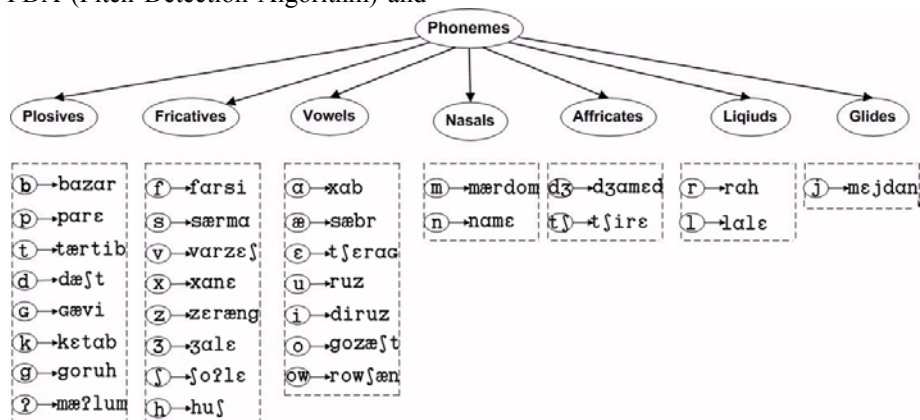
PDA (Pitch Detection Algorithm) and

Phonemes

Plosives
Fricatives
Vowels
Nasals
Affricates
Liqiuds
Glides

b → bazar
p → parɛ
t → tærtib
d → dæʃt
ɢ → ɢævi
k → kɛtab
g → goruh
ʔ → mæʔlum

f → farsi
s → særma
v → varzɛʃ
x → xanɛ
z → zɛræng
ʒ → ʒalɛ
ʃ → ʃoʔlɛ
h → huʃ

ɑ → xab
æ → sæbr
ɛ → tʃɛraɢ
u → ruz
i → diruz
o → gozæʃt
ow → rowʃæn

m → mærdom
n → namɛ

dʒ → dʒamɛd
tʃ → tʃirɛ

r → rah
l → lalɛ

j → mɛjdan